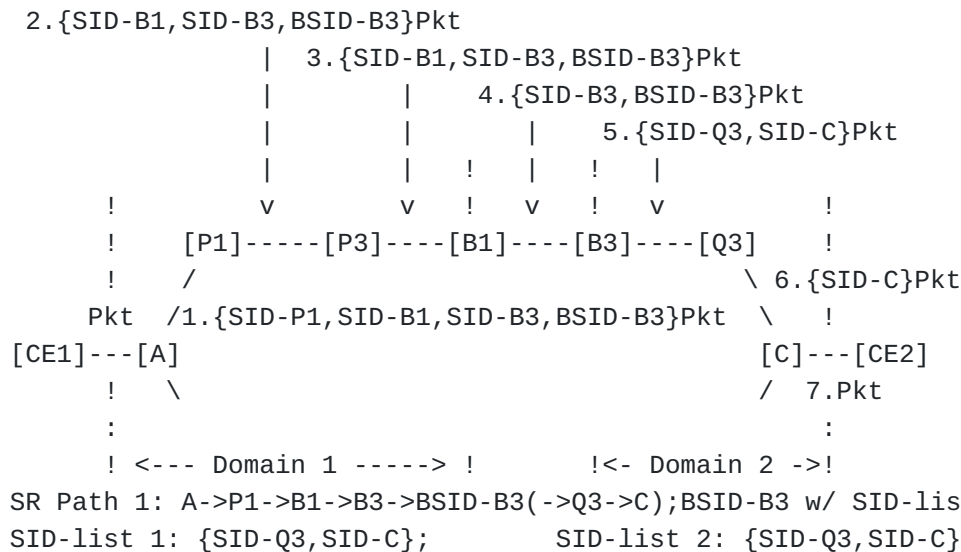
2.{SID-B1,SID-B3,BSID-B3}Pkt
| 3.{SID-B1,SID-B3,BSID-B3}Pkt
| | 4.{SID-B3,BSID-B3}Pkt
| | | 5.{SID-Q3,SID-C}Pkt
| | ! | ! |
! v v ! v ! v !
! [P1]-----[P3]----[B1]----[B3]----[Q3] !
! / \ 6.{SID-C}Pkt
Pkt /1.{SID-P1,SID-B1,SID-B3,BSID-B3}Pkt \ !
[CE1]---[A] [C]---[CE2]
! \ / 7.Pkt
: :
! <--- Domain 1 -----> ! !<- Domain 2 ->!
SR Path 1: A->P1->B1->B3->BSID-B3(->Q3->C);BSID-B3 w/ SID-lis
SID-list 1: {SID-Q3,SID-C}; SID-list 2: {SID-Q3,SID-C}